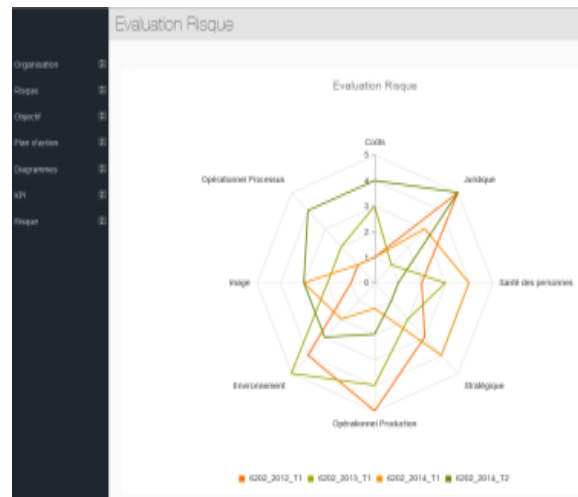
Evaluation Risque

Organisation
Risque
Objectif
Plan d'action
Diagrammes
KPI
Risque

Evaluation Risque

Coûts
Juridique
Santé des personnes
Stratégique
Opérationnel Production
Environnement
Image
Opérationnel Processus

5
4
3
2
1
0

6202_2012_T1
6202_2013_T1
6202_2014_T1
6202_2014_T2